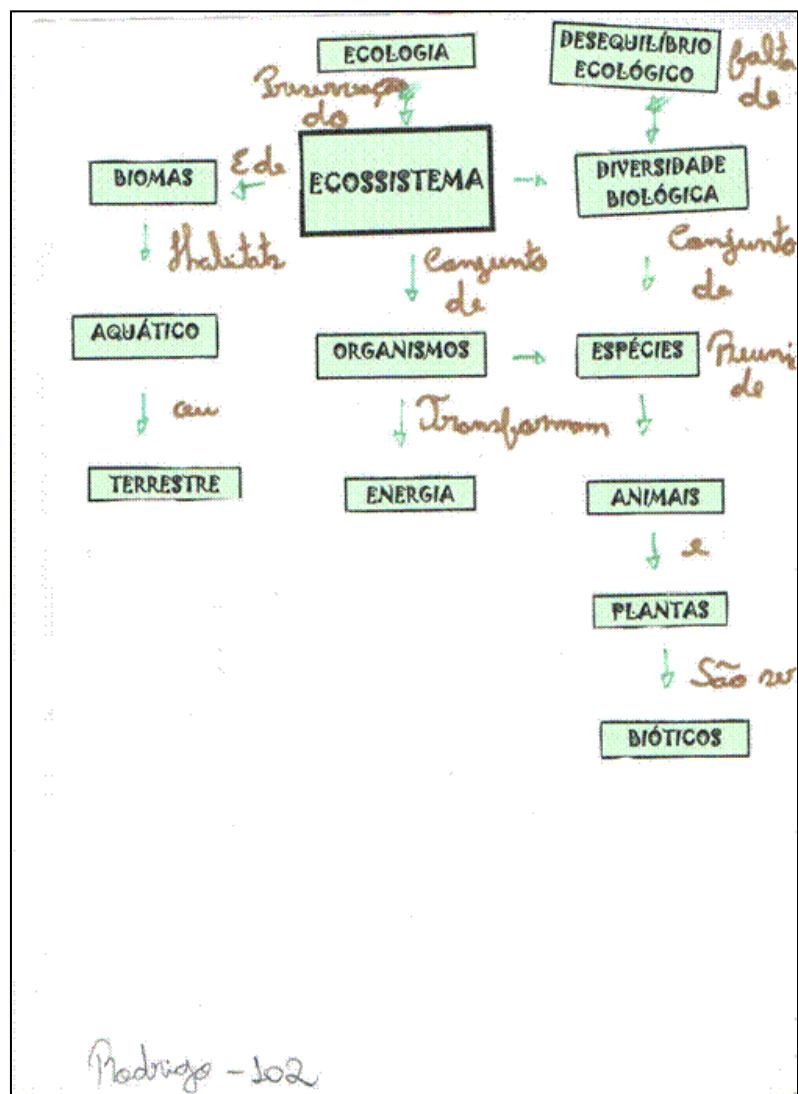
ECOLOGIA

Preservação do

DESEQUILÍBRIO ECOLÓGICO

falta de

BIOMAS

E de

ECOSSISTEMA

DIVERSIDADE BIOLÓGICA

Habitats

Conjunto de

Conjunto de

AQUÁTICO

ORGANISMOS

ESPÉCIES

Reunião de

ou

Transformam

TERRESTRE

ENERGIA

ANIMAIS

e

PLANTAS

São se

BIÓTICOS

Rodrigo - 102